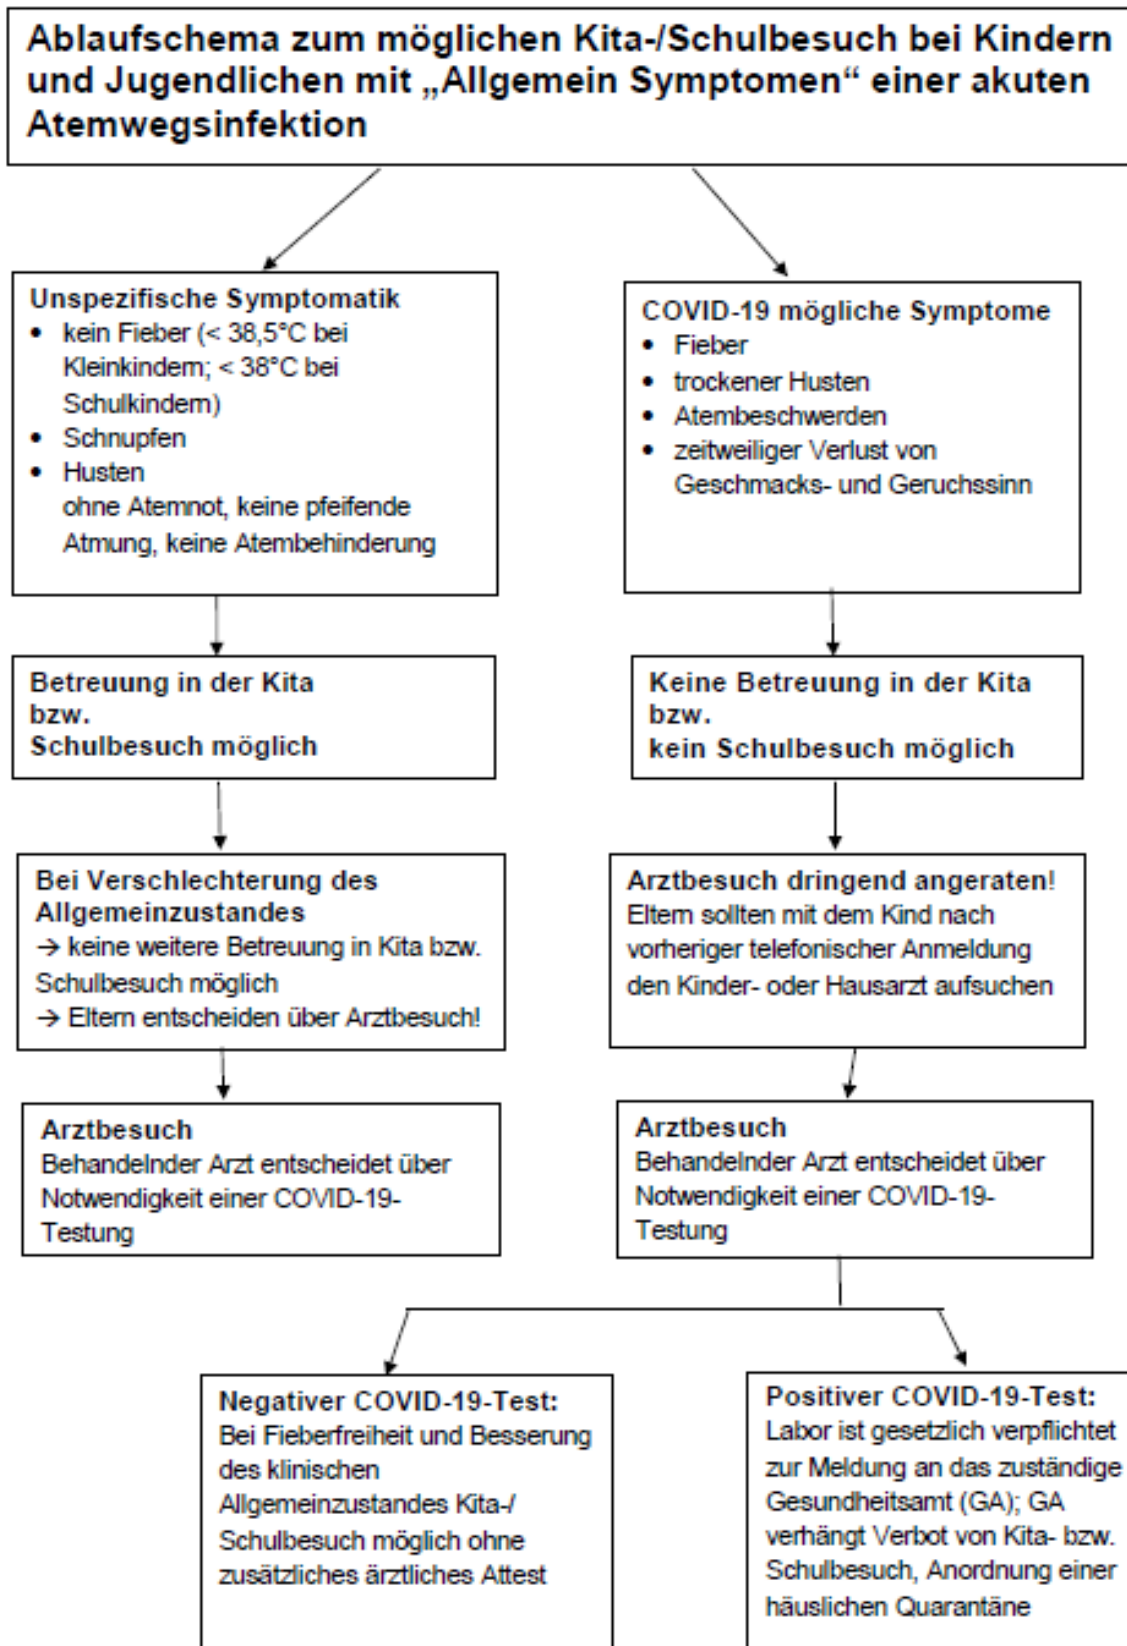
Ablaufschema zum möglichen Kita-/Schulbesuch bei Kindern und Jugendlichen mit „Allgemein Symptomen“ einer akuten Atemwegsinfektion

Unspezifische Symptomatik
- kein Fieber (< 38,5°C bei Kleinkindern; < 38°C bei Schulkindern)
- Schnupfen
- Husten
ohne Atemnot, keine pfeifende Atmung, keine Atembehinderung

COVID-19 mögliche Symptome
- Fieber
- trockener Husten
- Atembeschwerden
- zeitweiliger Verlust von Geschmacks- und Geruchssinn

Betreuung in der Kita bzw. Schulbesuch möglich

Keine Betreuung in der Kita bzw. kein Schulbesuch möglich

Bei Verschlechterung des Allgemeinzustandes
→ keine weitere Betreuung in Kita bzw. Schulbesuch möglich
→ Eltern entscheiden über Arztbesuch!

Arztbesuch dringend angeraten!
Eltern sollten mit dem Kind nach vorheriger telefonischer Anmeldung den Kinder- oder Hausarzt aufsuchen

Arztbesuch
Behandelnder Arzt entscheidet über Notwendigkeit einer COVID-19-Testung

Arztbesuch
Behandelnder Arzt entscheidet über Notwendigkeit einer COVID-19-Testung

Negativer COVID-19-Test:
Bei Fieberfreiheit und Besserung des klinischen Allgemeinzustandes Kita-/ Schulbesuch möglich ohne zusätzliches ärztliches Attest

Positiver COVID-19-Test:
Labor ist gesetzlich verpflichtet zur Meldung an das zuständige Gesundheitsamt (GA); GA verhängt Verbot von Kita- bzw. Schulbesuch, Anordnung einer häuslichen Quarantäne